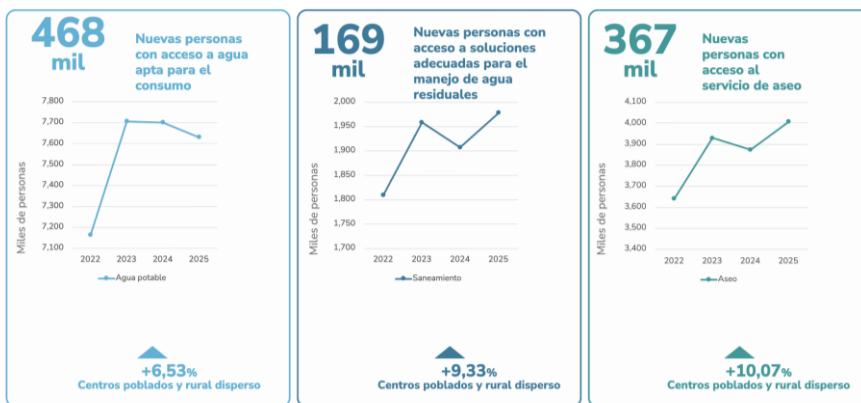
468 mil

Nuevas personas con acceso a agua apta para el consumo

7,800
7,700
7,600
7,500
7,400
7,300
7,200
7,100

Miles de personas

2022 2023 2024 2025

Agua potable

+6,53%
Centros poblados y rural disperso

169 mil

Nuevas personas con acceso a soluciones adecuadas para el manejo de agua residuales

2,000
1,950
1,900
1,850
1,800
1,750
1,700

Miles de personas

2022 2023 2024 2025

Saneamiento

+9,33%
Centros poblados y rural disperso

367 mil

Nuevas personas con acceso al servicio de aseo

4,100
4,000
3,900
3,800
3,700
3,600
3,500
3,400

Miles de personas

2022 2023 2024 2025

Aseo

+10,07%
Centros poblados y rural disperso